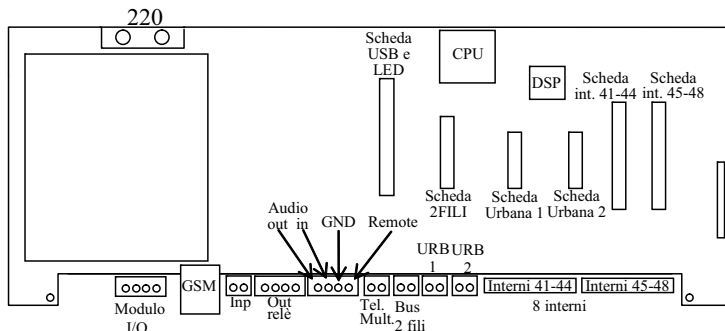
220

Scheda USB e LED

CPU

DSP

Scheda int. 41-44

Scheda int. 45-48

Scheda 2FILI

Scheda Urbana 1

Scheda Urbana 2

Audio out in

GND

Remote

URB 1

URB 2

Modulo I/O

GSM

Inp

Out relè

Tel. Mult.

Bus 2 fili

Interni 41-44

Interni 45-48

8 interni